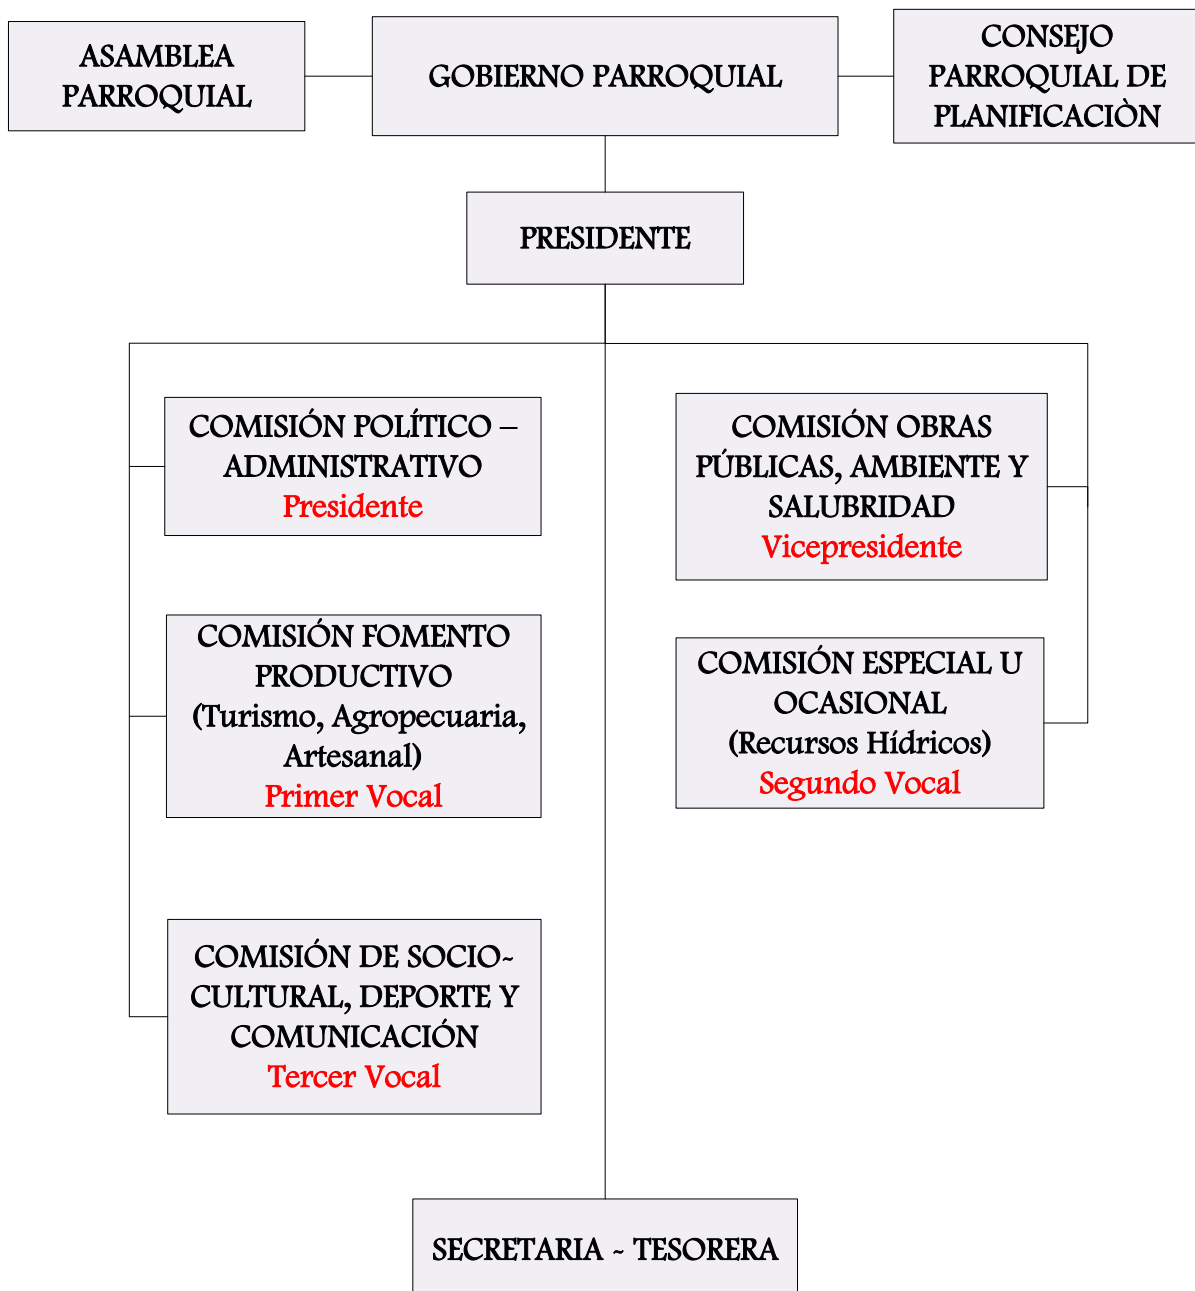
ASAMBLEA PARROQUIAL

GOBIERNO PARROQUIAL

CONSEJO PARROQUIAL DE PLANIFICACIÒN

PRESIDENTE

COMISIÓN POLÍTICO – ADMINISTRATIVO
Presidente

COMISIÓN OBRAS PÚBLICAS, AMBIENTE Y SALUBRIDAD
Vicepresidente

COMISIÓN FOMENTO PRODUCTIVO
(Turismo, Agropecuaria, Artesanal)
Primer Vocal

COMISIÓN ESPECIAL U OCASIONAL
(Recursos Hídricos)
Segundo Vocal

COMISIÓN DE SOCIO- CULTURAL, DEPORTE Y COMUNICACIÓN
Tercer Vocal

SECRETARIA - TESORERA